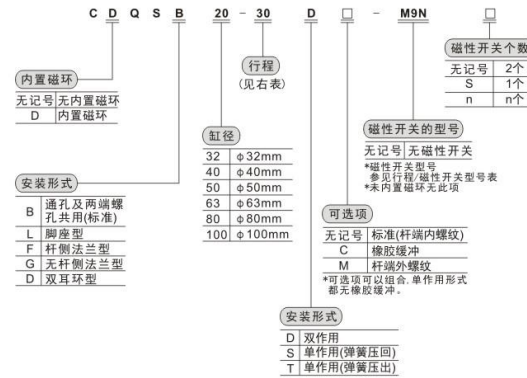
C D Q S B 20 - 30 D □ - M9N □

磁性开关个数

| 无记号 | 2个 |
|---|---|
| S | 1个 |
| n | n个 |

行程
(见右表)

内置磁环

| 无记号 | 无内置磁环 |
|---|---|
| D | 内置磁环 |

缸径

| 32 | φ32mm |
|---|---|
| 40 | φ40mm |
| 50 | φ50mm |
| 63 | φ63mm |
| 80 | φ80mm |
| 100 | φ100mm |

磁性开关的型号

| 无记号 | 无磁性开关 |
|---|---|

*磁性开关型号
参见行程/磁性开关型号表
*未内置磁环无此项

安装形式

| B | 通孔及两端螺孔共用(标准) |
|---|---|
| L | 脚座型 |
| F | 杆侧法兰型 |
| G | 无杆侧法兰型 |
| D | 双耳环型 |

可选项

| 无记号 | 标准(杆端内螺纹) |
|---|---|
| C | 橡胶缓冲 |
| M | 杆端外螺纹 |

*可选项可以组合,单作用形式都无橡胶缓冲。

安装形式

| D | 双作用 |
|---|---|
| S | 单作用(弹簧压回) |
| T | 单作用(弹簧压出) |